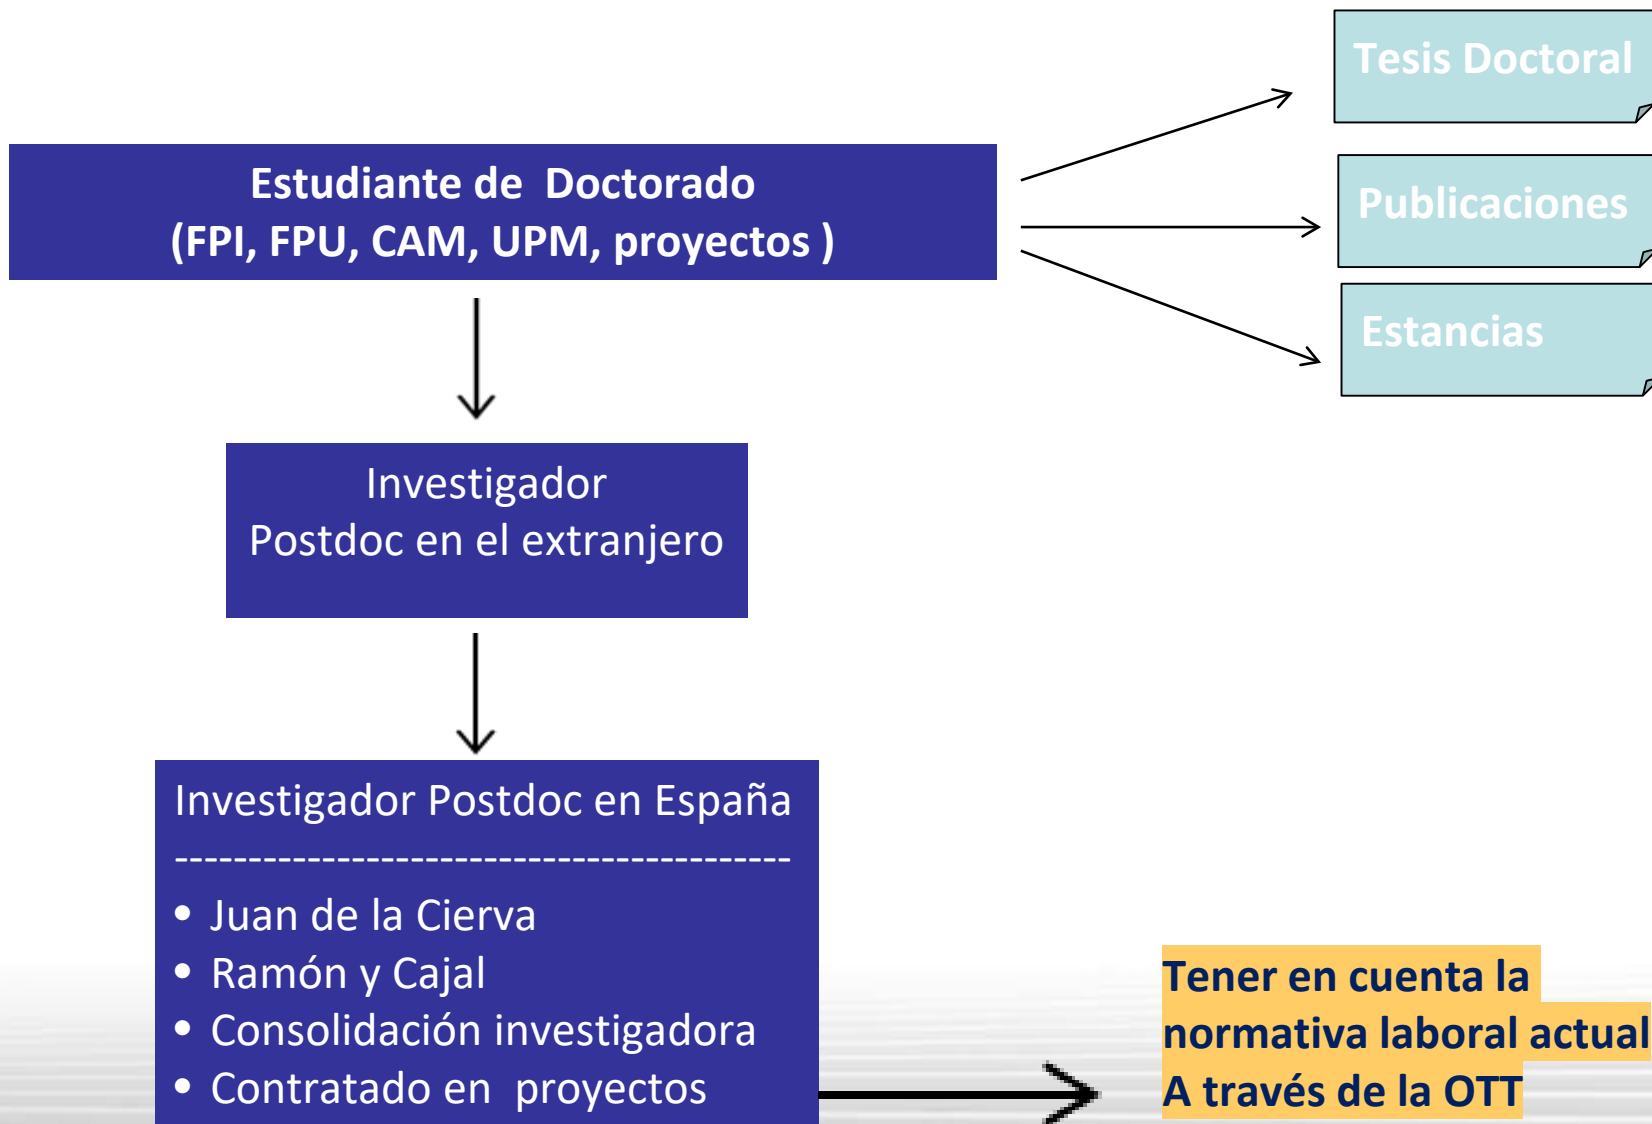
Estudiante de Doctorado
(FPI, FPU, CAM, UPM, proyectos )

Tesis Doctoral

Publicaciones

Estancias

Investigador
Postdoc en el extranjero

Investigador Postdoc en España
----------------------------------------
• Juan de la Cierva
• Ramón y Cajal
• Consolidación investigadora
• Contratado en proyectos

Tener en cuenta la normativa laboral actual
A través de la OTT